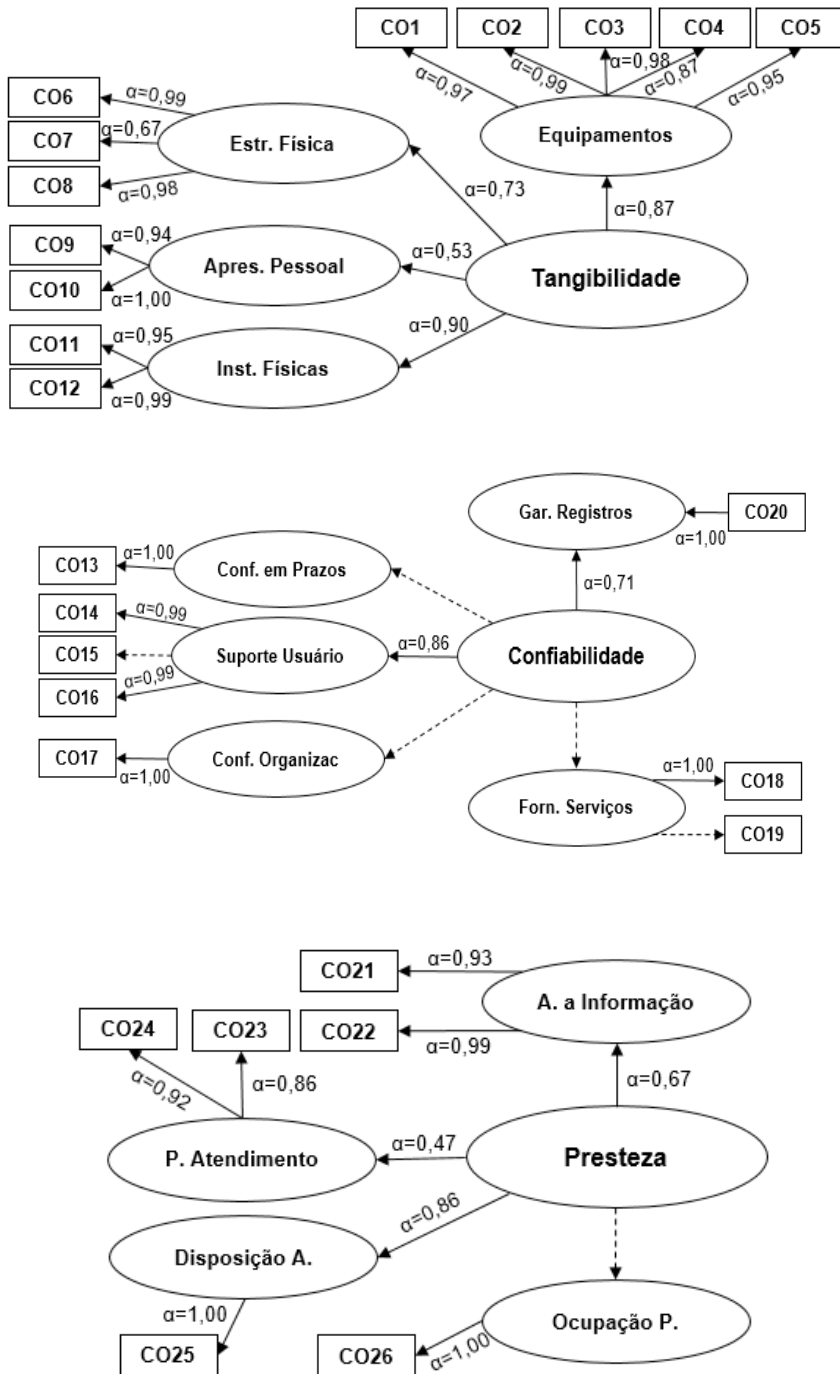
CO1
CO2
CO3
CO4
CO5
α=0,97
α=0,99
α=0,98
α=0,87
α=0,95
Equipamentos
CO6
CO7
CO8
α=0,99
α=0,67
α=0,98
Estr. Física
α=0,73
α=0,87
CO9
CO10
α=0,94
α=1,00
Apres. Pessoal
α=0,53
Tangibilidade
CO11
CO12
α=0,95
α=0,99
Inst. Físicas
α=0,90

Gar. Registros
CO20
α=1,00
CO13
α=1,00
Conf. em Prazos
α=0,71
CO14
CO15
CO16
α=0,99
α=0,99
Suporte Usuário
α=0,86
Confiabilidade
CO17
α=1,00
Conf. Organizac
α=1,00
CO18
Forn. Serviços
CO19

CO21
α=0,93
A. a Informação
CO22
α=0,99
CO24
CO23
α=0,92
α=0,86
α=0,67
P. Atendimento
α=0,47
Presteza
α=0,86
Disposição A.
α=1,00
Ocupação P.
CO25
CO26
α=1,00